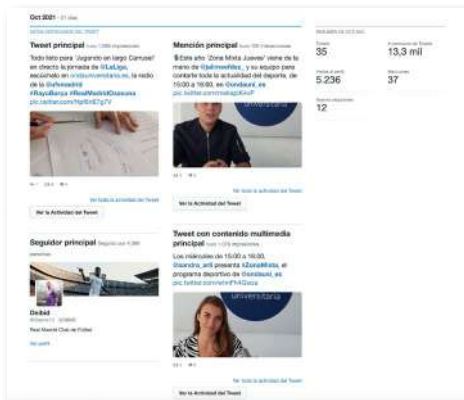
Oct 2021 · 31 días

Tweet principal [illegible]

Todo listo para 'Jugando en largo Carrusel' en directo la jornada de @LaLiga, escúchalo en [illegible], la radio de la @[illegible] #RayoBarça #RealMadridOsasuna pic.twitter.com/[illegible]

Ver toda la actividad del Tweet

Ver la Actividad del Tweet

Mención principal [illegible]

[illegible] Este año 'Zona Mixta Jueves' viene de la mano de @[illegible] y su equipo para contarte toda la actividad del deporte, de 15:00 a 16:00, en @ondauni_es pic.twitter.com/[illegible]

Ver toda la actividad del Tweet

Ver la Actividad del Tweet

Seguidor principal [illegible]

Ondaid
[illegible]
Real Madrid Club de Fútbol

Ver perfil

Tweet con contenido multimedia principal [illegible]

Los miércoles de 15:00 a 16:00, @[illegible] presenta #ZonaMixta, el programa deportivo de @ondauni_es pic.twitter.com/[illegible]

universitaria

Ver toda la actividad del Tweet

Ver la Actividad del Tweet

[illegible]

Tweets
35

Impresiones de Tweets
13,3 mil

Visitas al perfil
5.236

Menciones
37

Nuevos seguidores
12